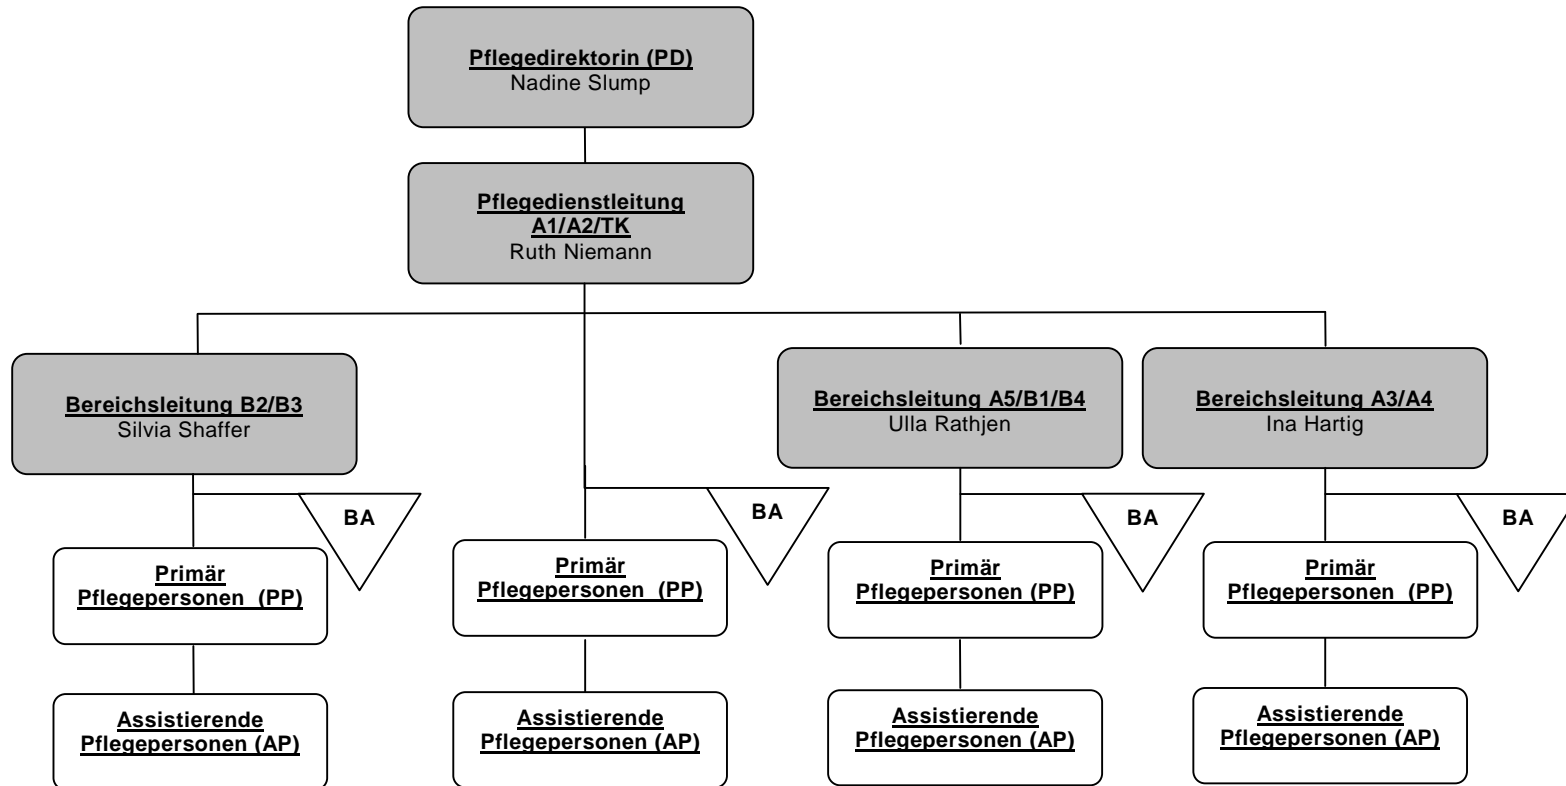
Pflegedirektorin (PD)
Nadine Slump

Pflegedienstleitung A1/A2/TK
Ruth Niemann

Bereichsleitung B2/B3
Silvia Shaffer

BA

Primär Pflegepersonen (PP)

Assistierende Pflegepersonen (AP)

BA

Primär Pflegepersonen (PP)

Assistierende Pflegepersonen (AP)

Bereichsleitung A5/B1/B4
Ulla Rathjen

BA

Primär Pflegepersonen (PP)

Assistierende Pflegepersonen (AP)

Bereichsleitung A3/A4
Ina Hartig

BA

Primär Pflegepersonen (PP)

Assistierende Pflegepersonen (AP)